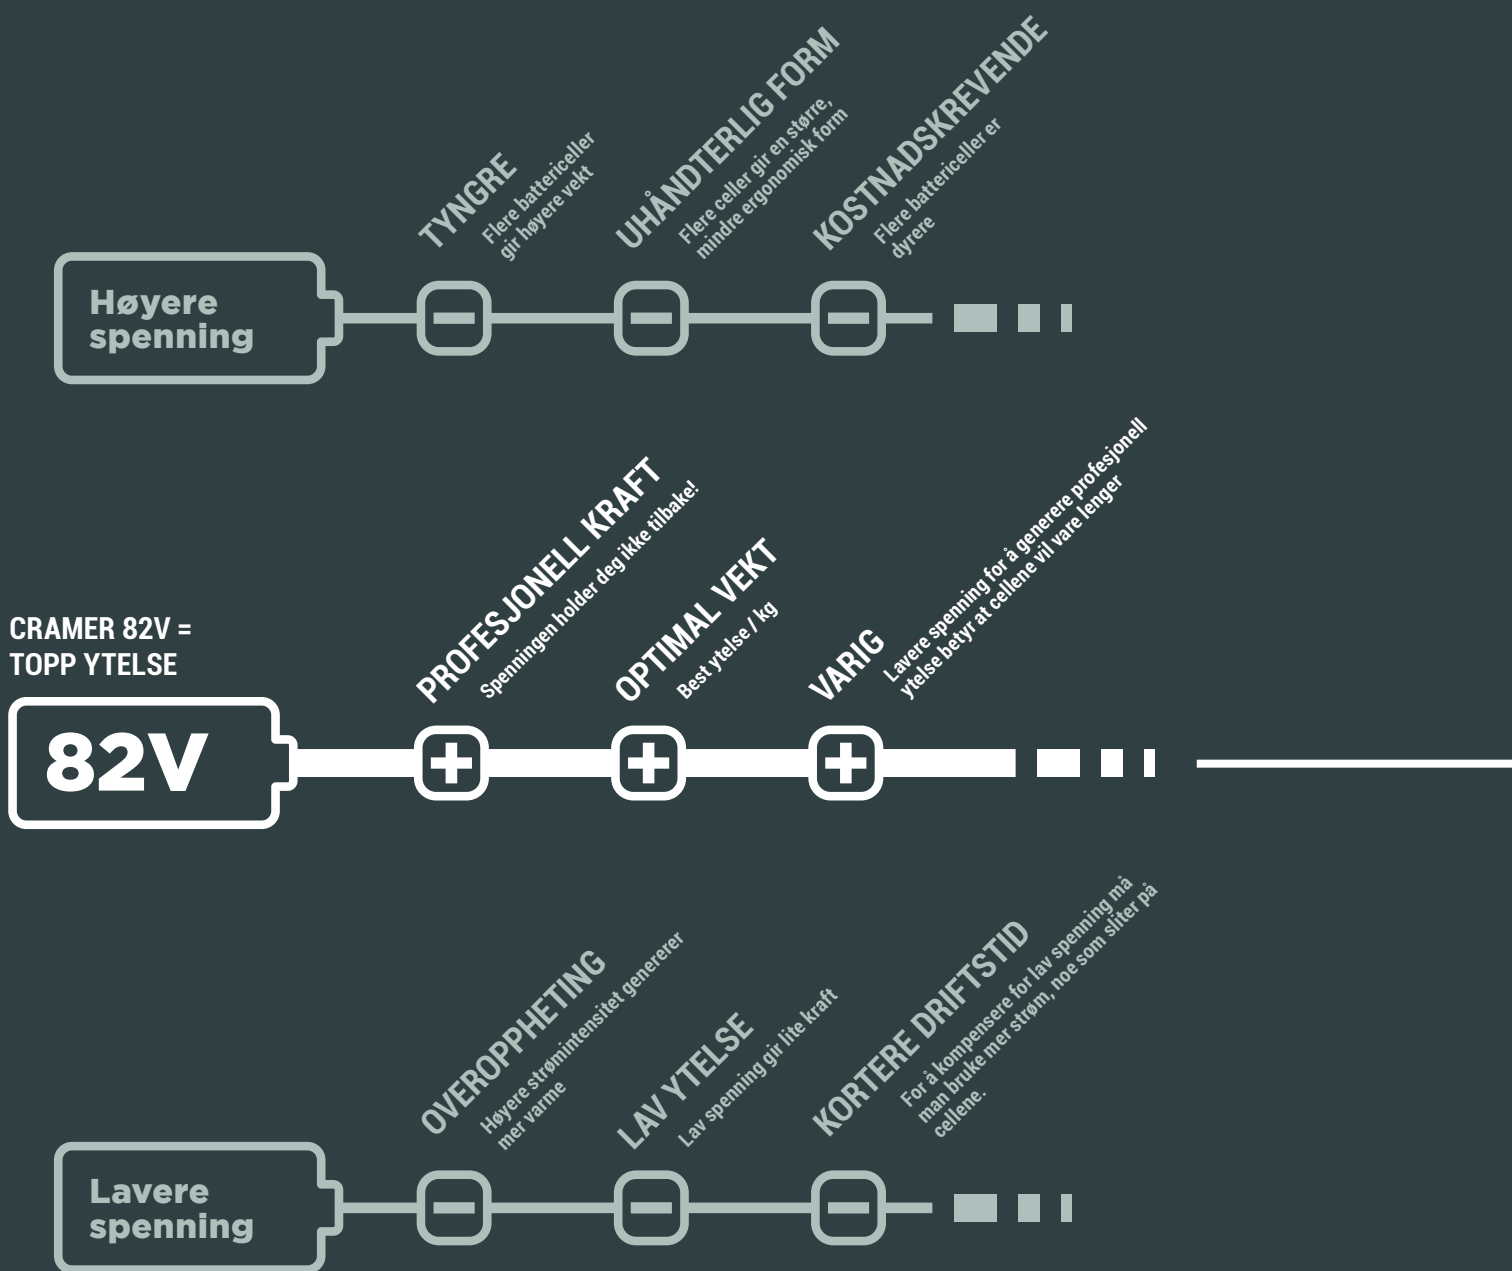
TYNGRE
Flere battericeller gir høyere vekt

UHÅNDTERLIG FORM
Flere celler gir en større, mindre ergonomisk form

KOSTNADSKREVENDE
Flere battericeller er dyrere

Høyere spenning

CRAMER 82V = TOPP YTELSE

82V

PROFESJONELL KRAFT
Spenningen holder deg ikke tilbake!

OPTIMAL VEKT
Best ytelse / kg

VARIG
Lavere spenning for å generere profesjonell ytelse betyr at cellene vil vare lenger

OVEROPPHETING
Høyere strømintensitet genererer mer varme

LAV YTELSE
Lav spenning gir lite kraft

KORTERE DRIFTSTID
For å kompensere for lav spenning må man bruke mer strøm, noe som sliter på cellene.

Lavere spenning